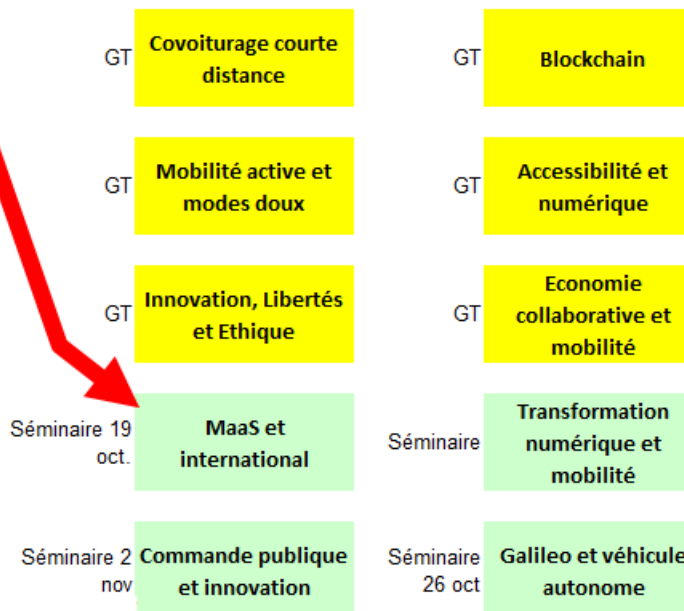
GT Covoiturage courte distance

GT Blockchain

GT Mobilité active et modes doux

GT Accessibilité et numérique

GT Innovation, Libertés et Ethique

GT Economie collaborative et mobilité

Séminaire 19 oct. MaaS et international

Séminaire Transformation numérique et mobilité

Séminaire 2 nov Commande publique et innovation

Séminaire 26 oct Galileo et véhicule autonome